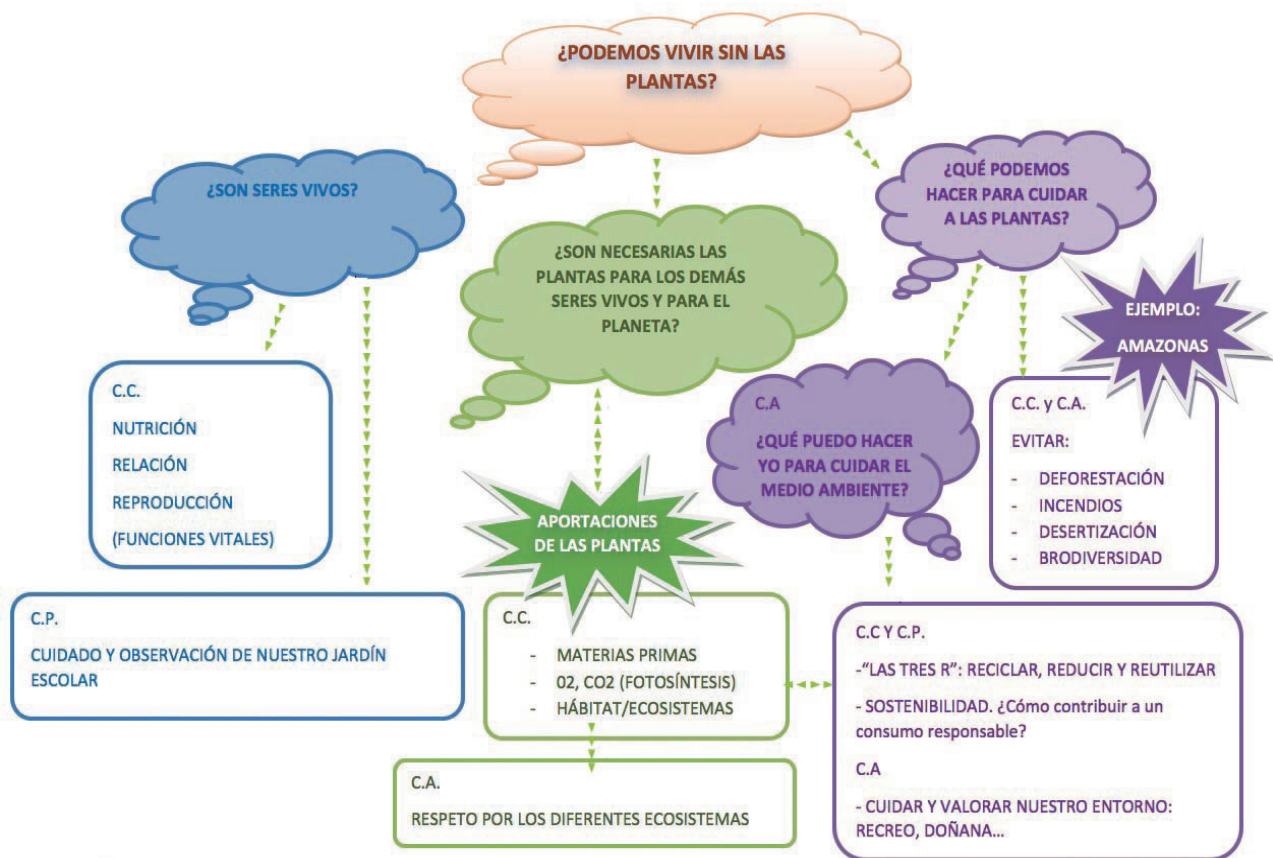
¿PODEMOS VIVIR SIN LAS PLANTAS?

¿SON SERES VIVOS?

C.C.
NUTRICIÓN
RELACIÓN
REPRODUCCIÓN
(FUNCIONES VITALES)

C.P.
CUIDADO Y OBSERVACIÓN DE NUESTRO JARDÍN ESCOLAR

¿SON NECESARIAS LAS PLANTAS PARA LOS DEMÁS SERES VIVOS Y PARA EL PLANETA?

APORTACIONES DE LAS PLANTAS

C.C.
- MATERIAS PRIMAS
- 02, CO2 (FOTOSÍNTESIS)
- HÁBITAT/ECOSISTEMAS

C.A.
RESPETO POR LOS DIFERENTES ECOSISTEMAS

¿QUÉ PODEMOS HACER PARA CUIDAR A LAS PLANTAS?

EJEMPLO: AMAZONAS

C.A
¿QUÉ PUEDO HACER YO PARA CUIDAR EL MEDIO AMBIENTE?

C.C. y C.A.
EVITAR:
- DEFORESTACIÓN
- INCENDIOS
- DESERTIZACIÓN
- BRODIVERSIDAD

C.C Y C.P.
-"LAS TRES R": RECICLAR, REDUCIR Y REUTILIZAR
- SOSTENIBILIDAD. ¿Cómo contribuir a un consumo responsable?
C.A
- CUIDAR Y VALORAR NUESTRO ENTORNO: RECREO, DOÑANA…